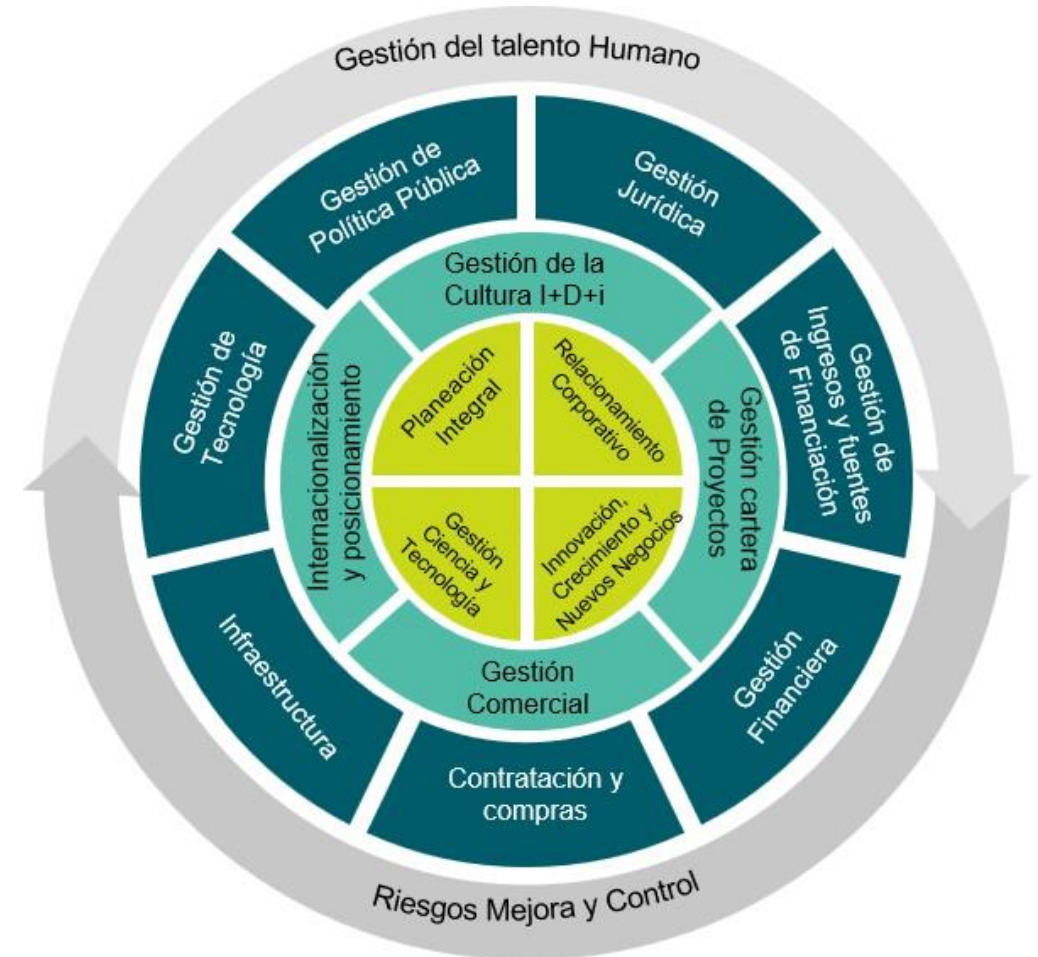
Gestión del talento Humano

Gestión de Política Pública

Gestión Jurídica

Gestión de Ingresos y fuentes de Financiación

Gestión Financiera

Contratación y compras

Infraestructura

Gestión de Tecnología

Gestión de la Cultura I+D+i

Gestión cartera de Proyectos

Gestión Comercial

Internacionalización y posicionamiento

Planeación Integral

Relacionamiento Corporativo

Innovación, Crecimiento y Nuevos Negocios

Gestión Ciencia y Tecnología

Riesgos Mejora y Control